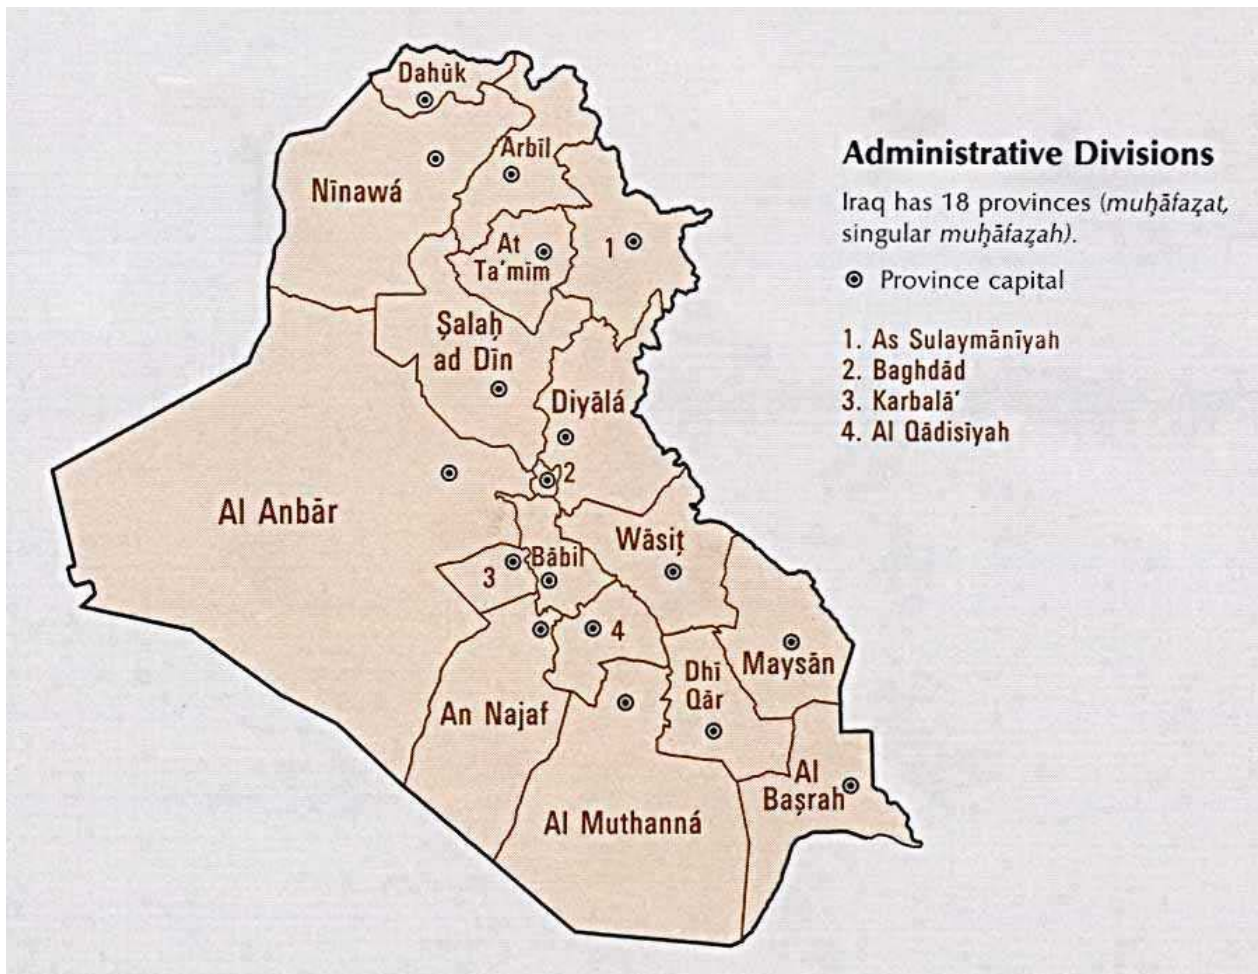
Administrative Divisions

Iraq has 18 provinces (*muḩāfaẓat*, singular *muḩāfaẓah*).

Province capital

1. As Sulaymānīyah
2. Baghdād
3. Karbalā'
4. Al Qādisīyah

Dahūk

Arbīl

Nīnawá

At Ta'mīm

1

Şalaḩ ad Dīn

Diyālá

2

Al Anbār

Wāsiţ

Bābil

3

4

Maysān

Dhī Qār

An Najaf

Al Başrah

Al Muthanná